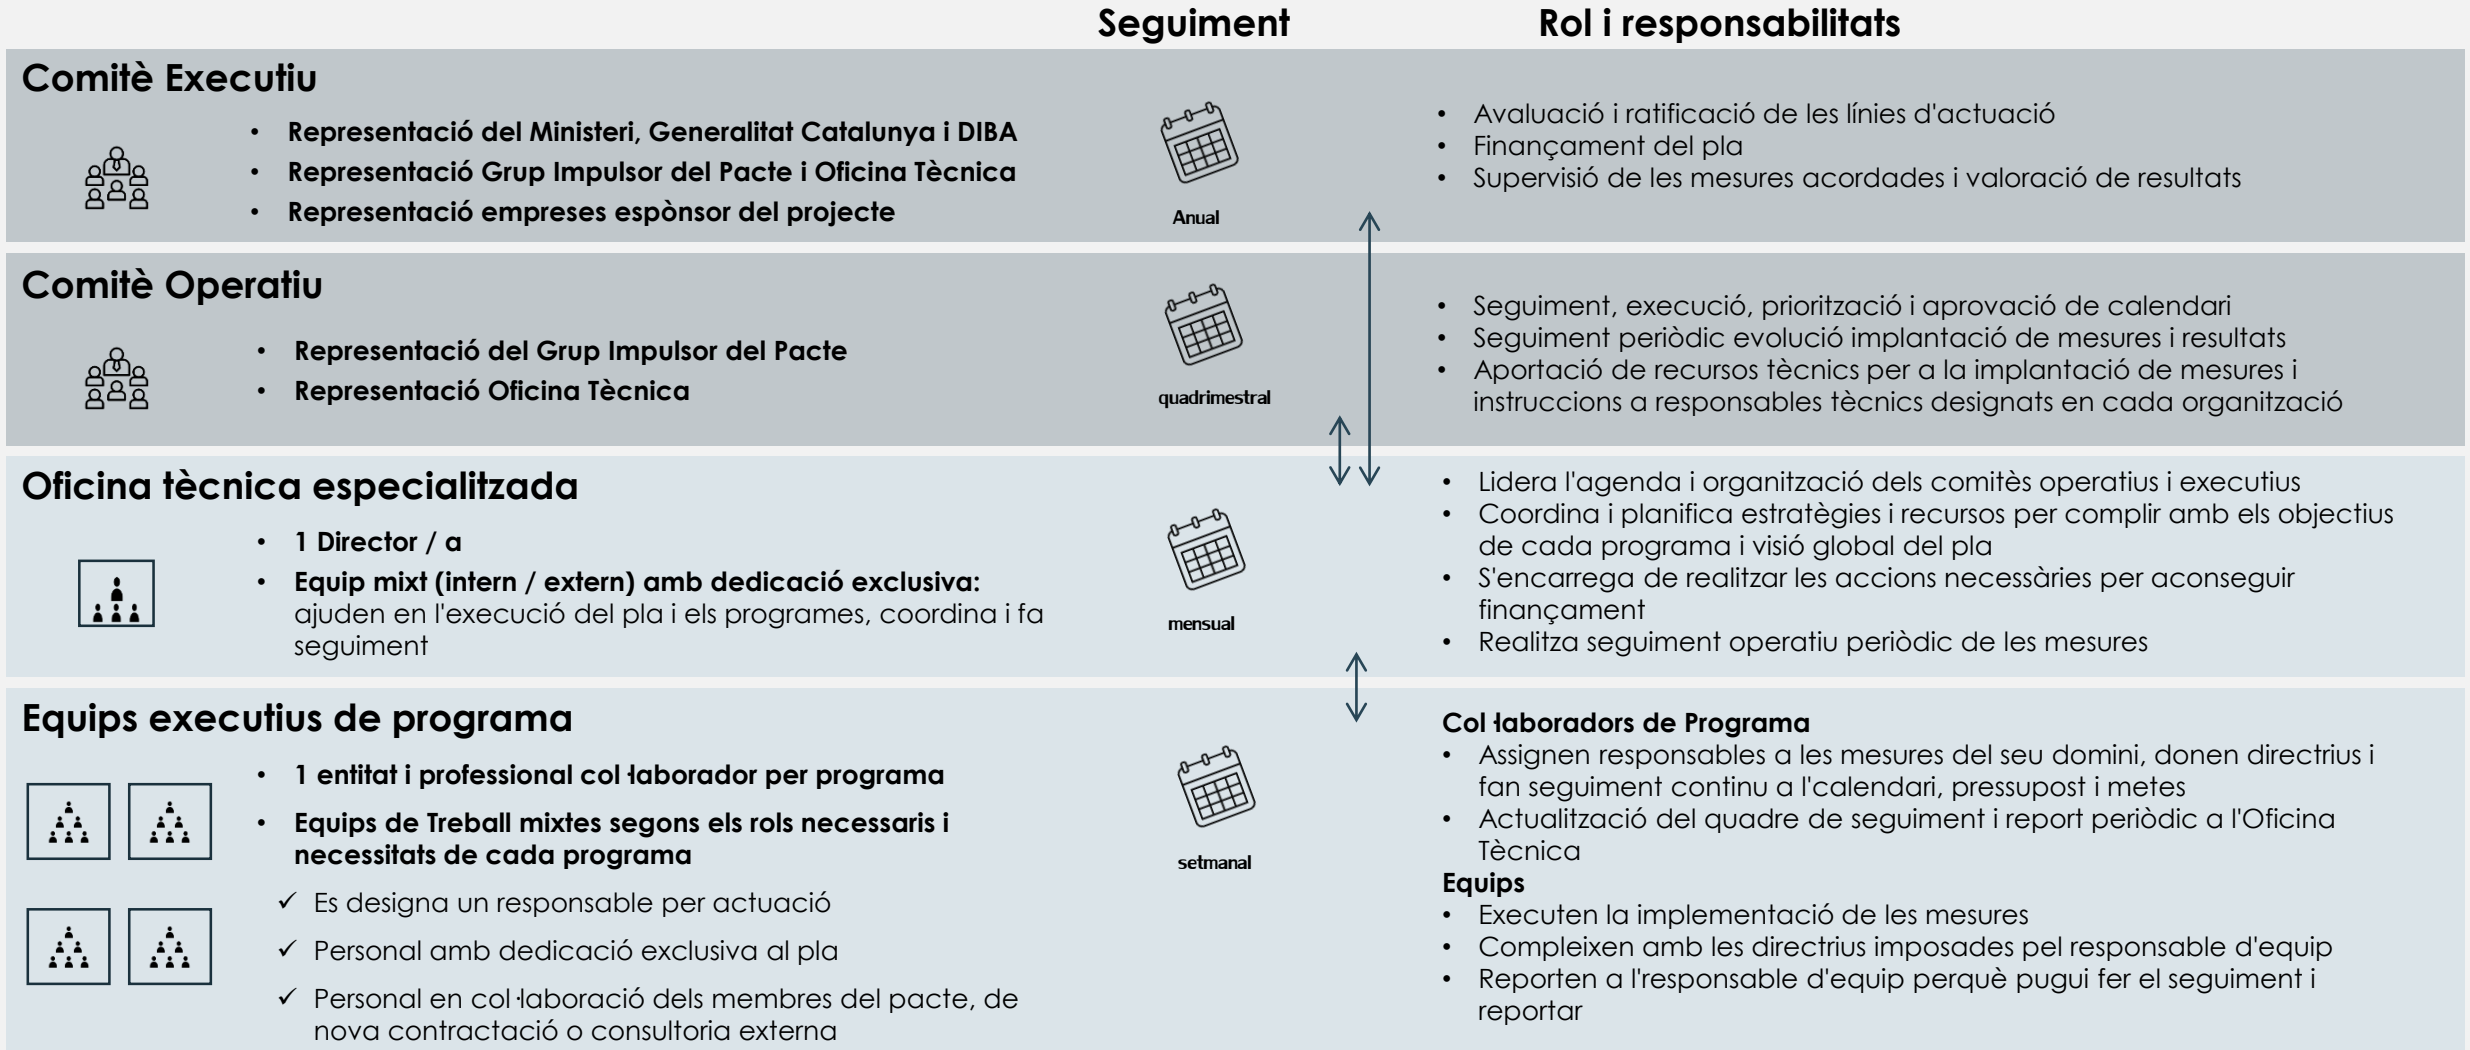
Seguiment

Rol i responsabilitats

Comitè Executiu

• Representació del Ministeri, Generalitat Catalunya i DIBA
• Representació Grup Impulsor del Pacte i Oficina Tècnica
• Representació empreses espònsor del projecte

Anual

• Avaluació i ratificació de les línies d'actuació
• Finançament del pla
• Supervisió de les mesures acordades i valoració de resultats

Comitè Operatiu

• Representació del Grup Impulsor del Pacte
• Representació Oficina Tècnica

quadrimestral

• Seguiment, execució, priorització i aprovació de calendari
• Seguiment periòdic evolució implantació de mesures i resultats
• Aportació de recursos tècnics per a la implantació de mesures i instruccions a responsables tècnics designats en cada organització

Oficina tècnica especialitzada

• 1 Director / a
• Equip mixt (intern / extern) amb dedicació exclusiva: ajuden en l'execució del pla i els programes, coordina i fa seguiment

mensual

• Lidera l'agenda i organització dels comitès operatius i executius
• Coordina i planifica estratègies i recursos per complir amb els objectius de cada programa i visió global del pla
• S'encarrega de realitzar les accions necessàries per aconseguir finançament
• Realitza seguiment operatiu periòdic de les mesures

Equips executius de programa

• 1 entitat i professional col·laborador per programa
• Equips de Treball mixtes segons els rols necessaris i necessitats de cada programa
✓ Es designa un responsable per actuació
✓ Personal amb dedicació exclusiva al pla
✓ Personal en col·laboració dels membres del pacte, de nova contractació o consultoria externa

setmanal

Col·laboradors de Programa
• Assignen responsables a les mesures del seu domini, donen directrius i fan seguiment continu a l'calendari, pressupost i metes
• Actualització del quadre de seguiment i report periòdic a l'Oficina Tècnica
Equips
• Executen la implementació de les mesures
• Compleixen amb les directrius imposades pel responsable d'equip
• Reporten a l'responsable d'equip perquè pugui fer el seguiment i reportar